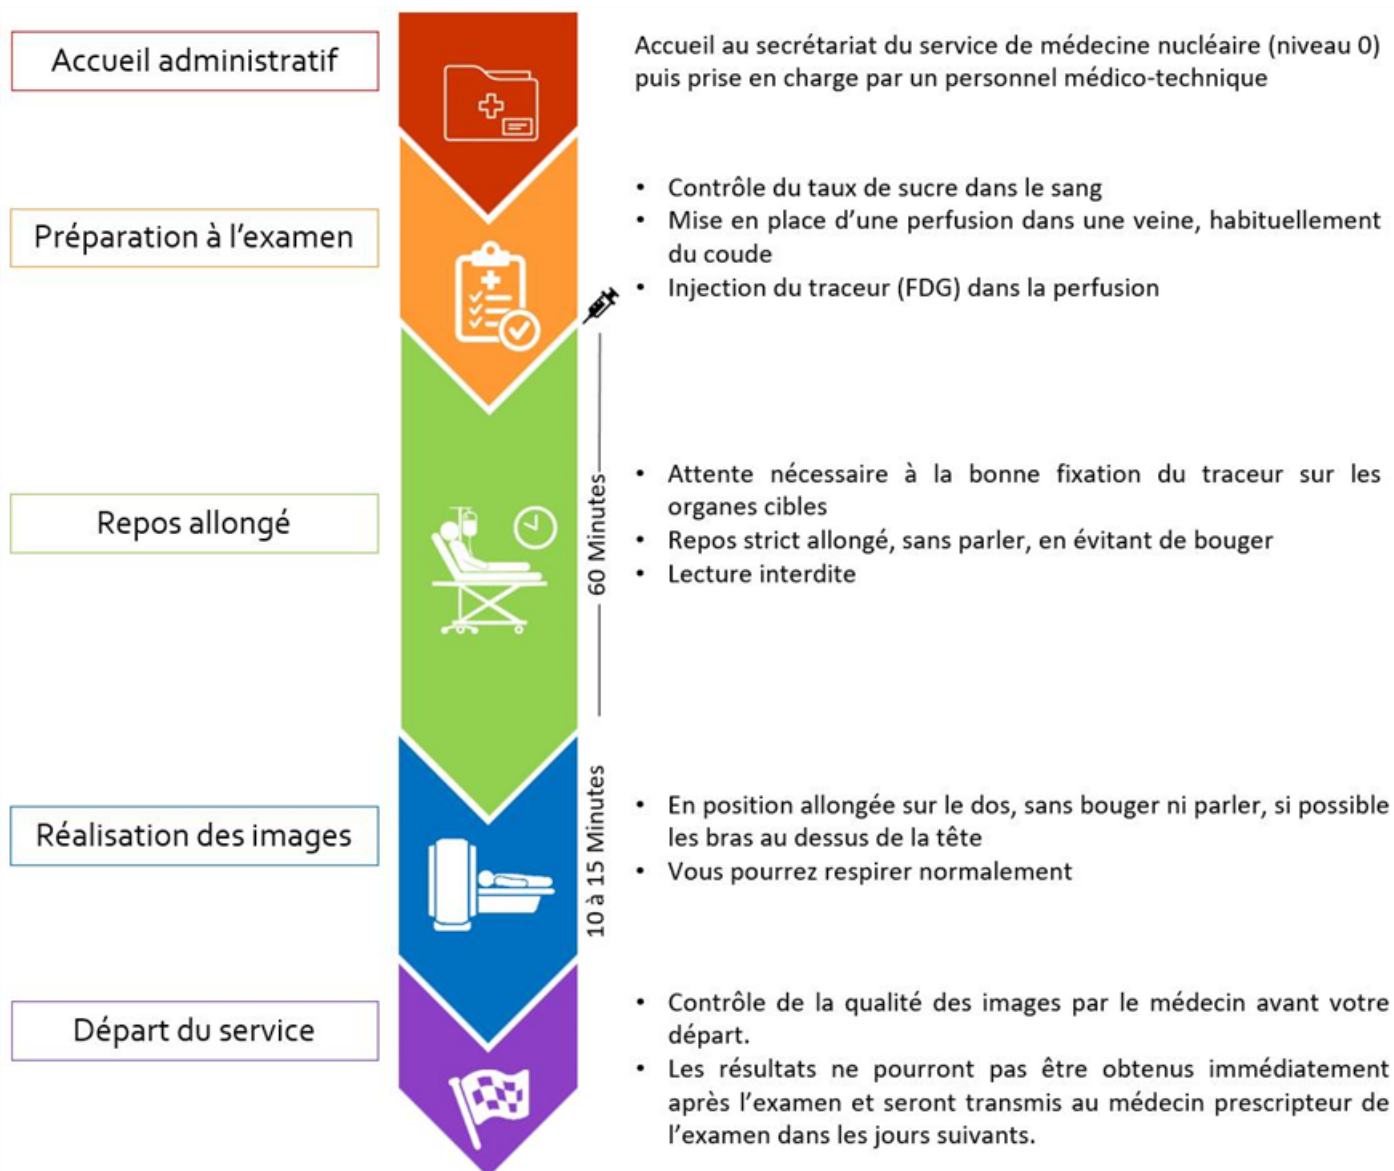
Accueil administratif

Accueil au secrétariat du service de médecine nucléaire (niveau 0) puis prise en charge par un personnel médico-technique

Préparation à l'examen

• Contrôle du taux de sucre dans le sang
• Mise en place d'une perfusion dans une veine, habituellement du coude
• Injection du traceur (FDG) dans la perfusion

Repos allongé

60 Minutes

• Attente nécessaire à la bonne fixation du traceur sur les organes cibles
• Repos strict allongé, sans parler, en évitant de bouger
• Lecture interdite

Réalisation des images

10 à 15 Minutes

• En position allongée sur le dos, sans bouger ni parler, si possible les bras au dessus de la tête
• Vous pourrez respirer normalement

Départ du service

• Contrôle de la qualité des images par le médecin avant votre départ.
• Les résultats ne pourront pas être obtenus immédiatement après l'examen et seront transmis au médecin prescripteur de l'examen dans les jours suivants.